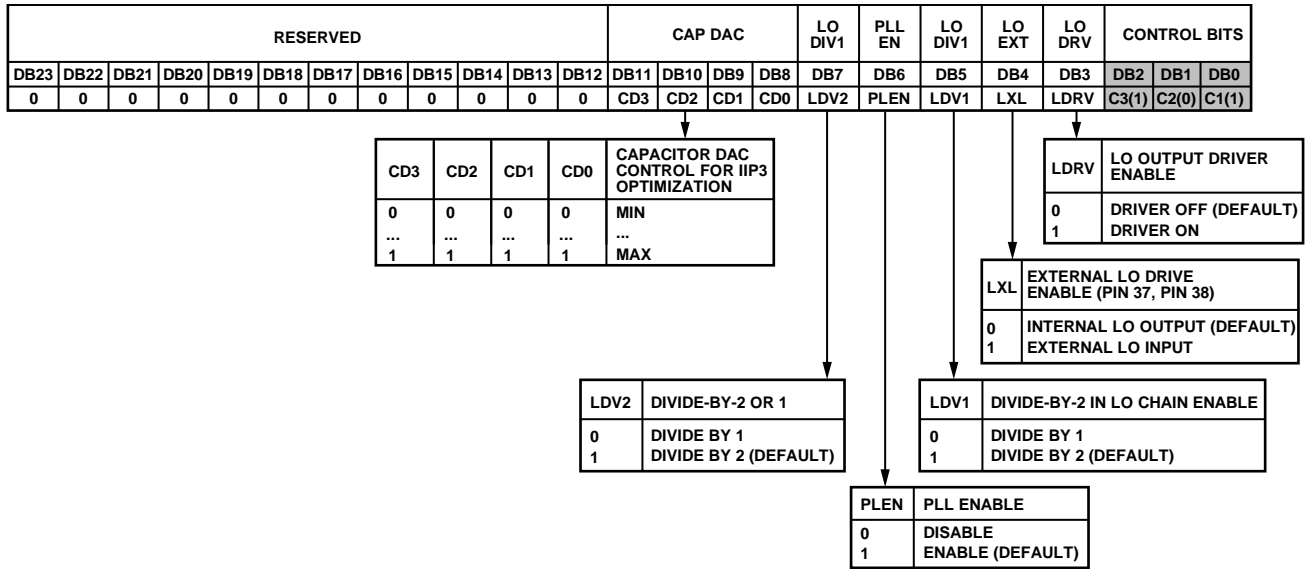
| RESERVED | | | | | | | | | | | | CAP DAC | | | | LO DIV1 | PLL EN | LO DIV1 | LO EXT | LO DRV | CONTROL BITS | | |
|---|---|---|---|---|---|---|---|---|---|---|---|---|---|---|---|---|---|---|---|---|---|---|---|
| DB23 | DB22 | DB21 | DB20 | DB19 | DB18 | DB17 | DB16 | DB15 | DB14 | DB13 | DB12 | DB11 | DB10 | DB9 | DB8 | DB7 | DB6 | DB5 | DB4 | DB3 | DB2 | DB1 | DB0 |
| 0 | 0 | 0 | 0 | 0 | 0 | 0 | 0 | 0 | 0 | 0 | 0 | CD3 | CD2 | CD1 | CD0 | LDV2 | PLEN | LDV1 | LXL | LDRV | C3(1) | C2(0) | C1(1) |

| CD3 | CD2 | CD1 | CD0 | CAPACITOR DAC CONTROL FOR IIP3 OPTIMIZATION |
|---|---|---|---|---|
| 0 | 0 | 0 | 0 | MIN |
| ... | ... | ... | ... | ... |
| 1 | 1 | 1 | 1 | MAX |

| LDRV | LO OUTPUT DRIVER ENABLE |
|---|---|
| 0 | DRIVER OFF (DEFAULT) |
| 1 | DRIVER ON |

| LXL | EXTERNAL LO DRIVE ENABLE (PIN 37, PIN 38) |
|---|---|
| 0 | INTERNAL LO OUTPUT (DEFAULT) |
| 1 | EXTERNAL LO INPUT |

| LDV2 | DIVIDE-BY-2 OR 1 |
|---|---|
| 0 | DIVIDE BY 1 |
| 1 | DIVIDE BY 2 (DEFAULT) |

| LDV1 | DIVIDE-BY-2 IN LO CHAIN ENABLE |
|---|---|
| 0 | DIVIDE BY 1 |
| 1 | DIVIDE BY 2 (DEFAULT) |

| PLEN | PLL ENABLE |
|---|---|
| 0 | DISABLE |
| 1 | ENABLE (DEFAULT) |